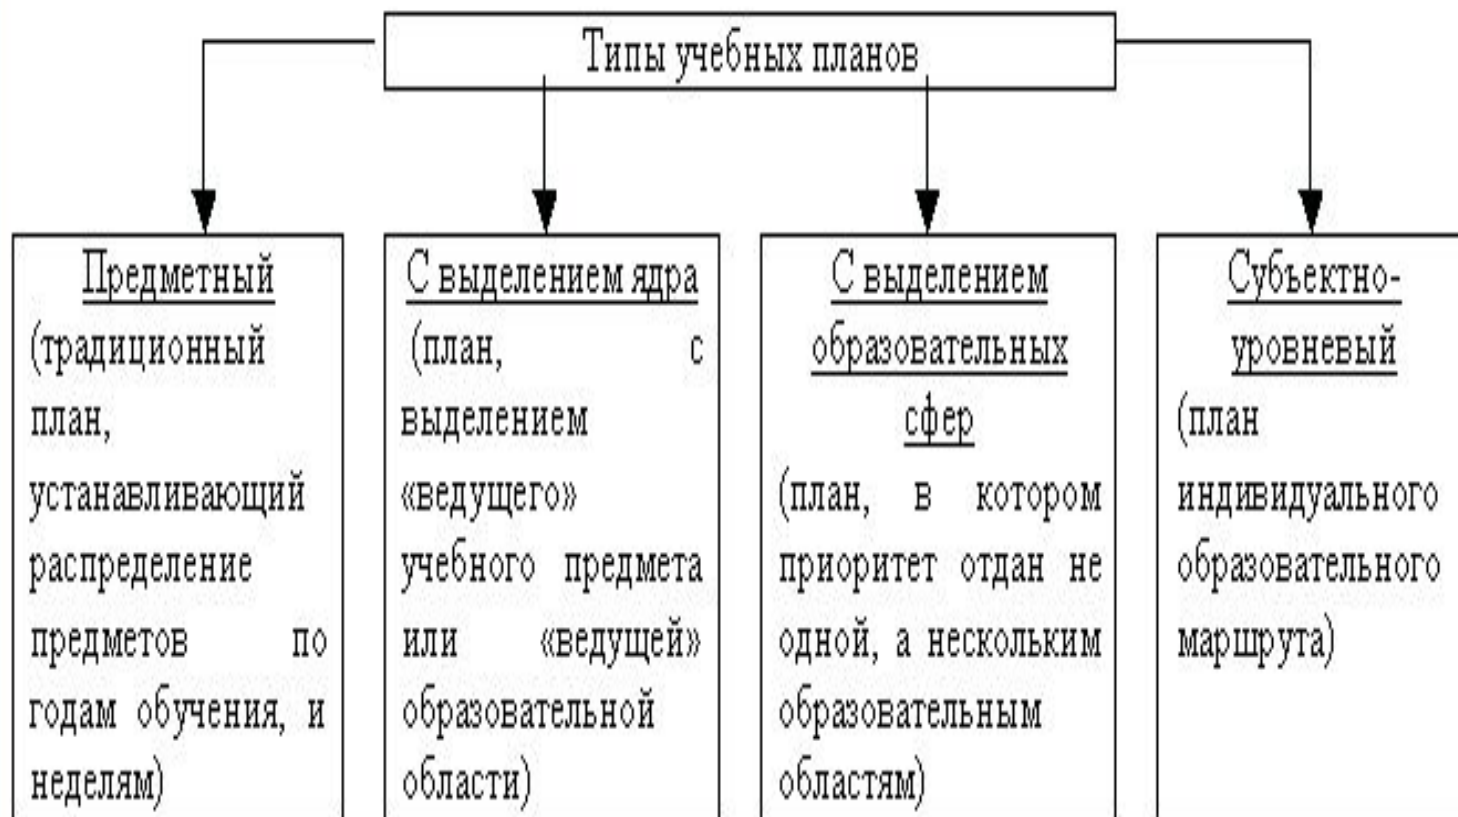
Типы учебных планов

Предметный (традиционный план, устанавливающий распределение предметов по годам обучения, и неделям)

С выделением ядра (план, с выделением «ведущего» учебного предмета или «ведущей» образовательной области)

С выделением образовательных сфер (план, в котором приоритет отдан не одной, а нескольким образовательным областям)

Субъектно-уровневый (план индивидуального образовательного маршрута)